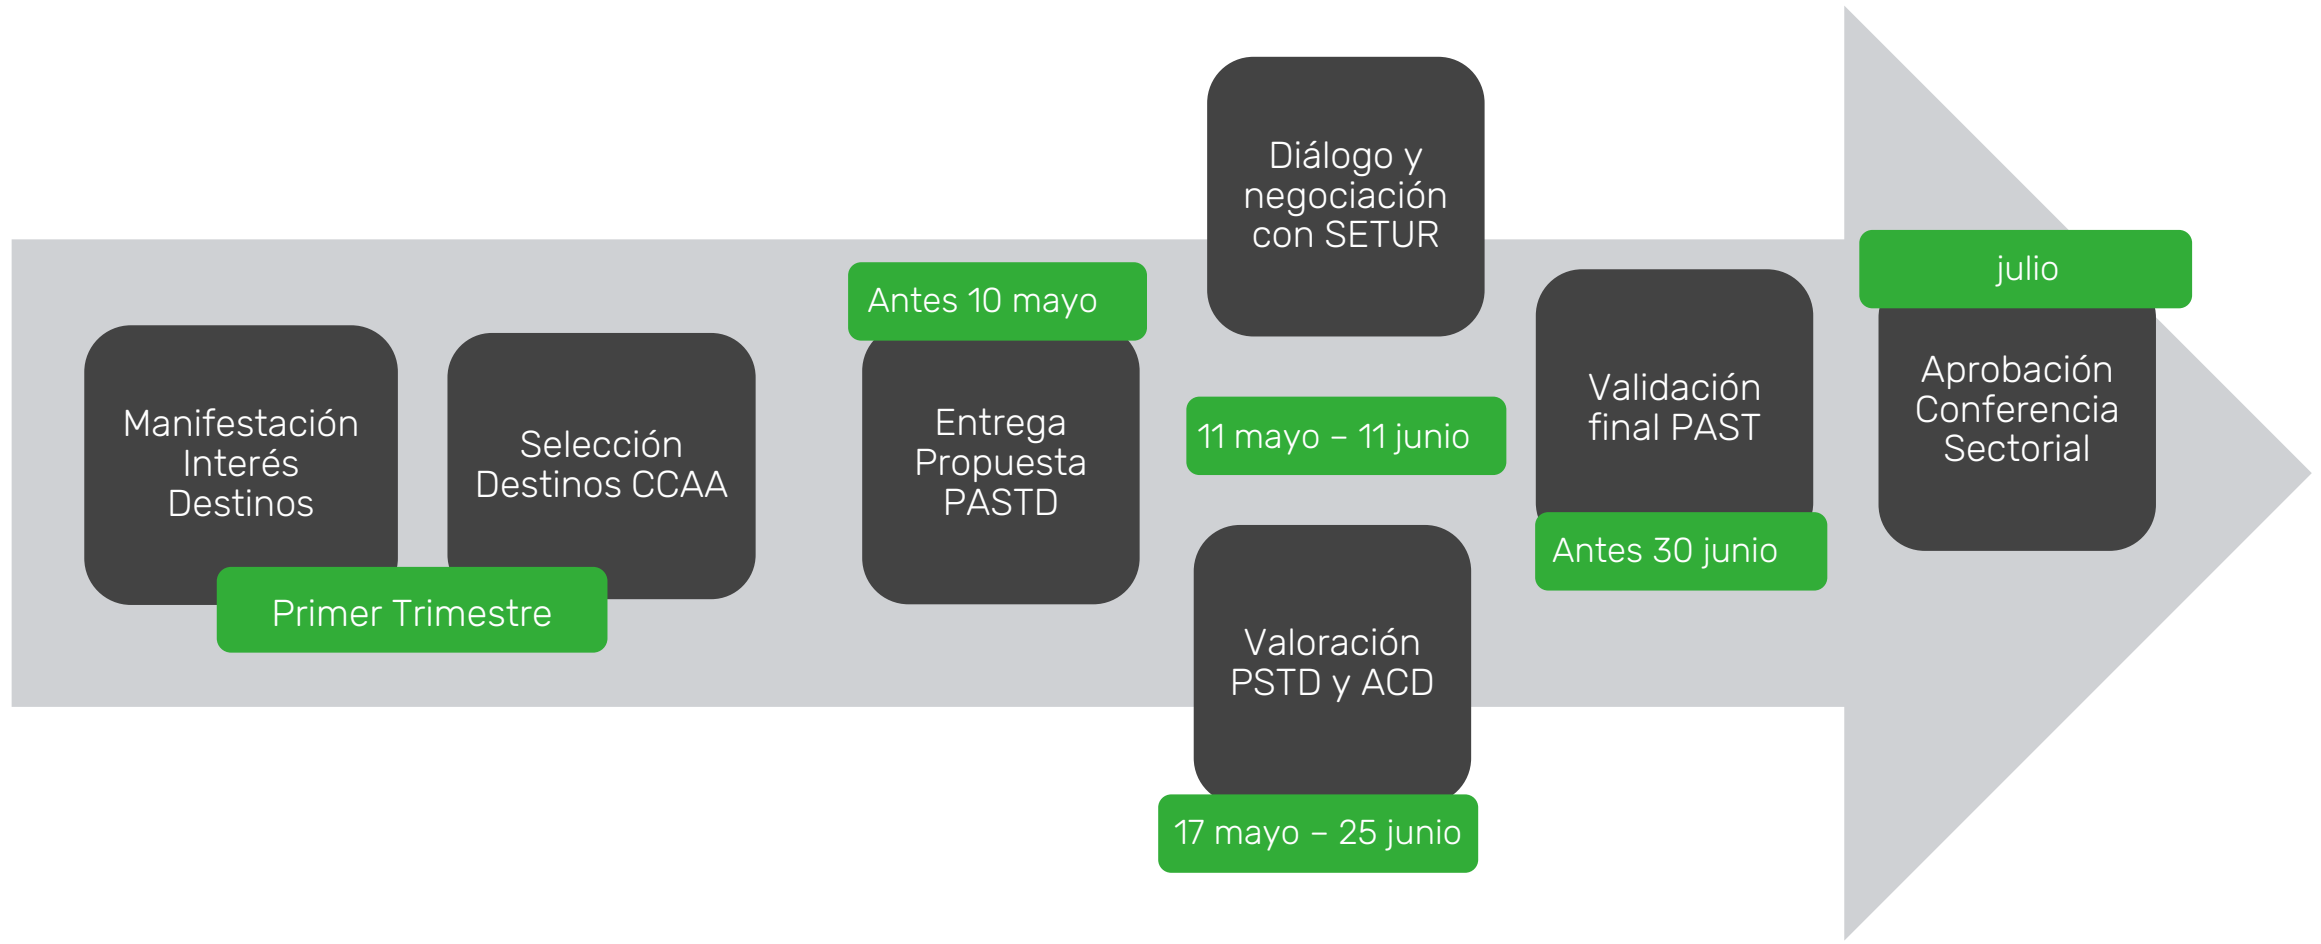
Manifestación Interés Destinos

Selección Destinos CCAA

Primer Trimestre

Antes 10 mayo

Entrega Propuesta PASTD

Diálogo y negociación con SETUR

11 mayo – 11 junio

Valoración PSTD y ACD

17 mayo – 25 junio

Validación final PAST

Antes 30 junio

julio

Aprobación Conferencia Sectorial